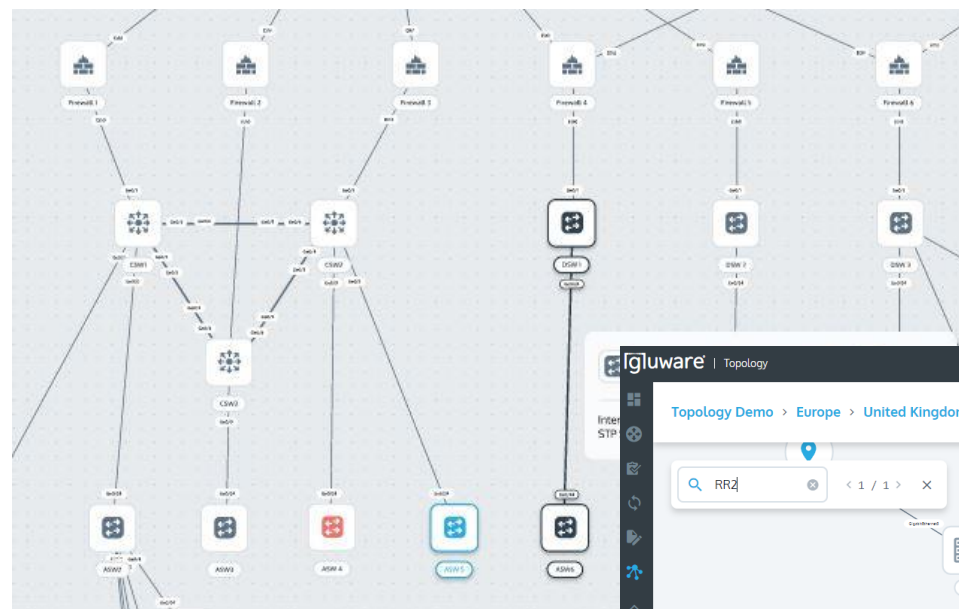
Firewall 1

Firewall 2

Firewall 3

Firewall 4

Firewall 5

Firewall 6

CSW1

CSW2

CSW3

DSW 1

DSW 2

DSW 3

ASW2

ASW3

ASW 4

ASW 5

ASW6

Inter
STP

gluware | Topology

Topology Demo › Europe › United Kingdom

RR2

‹ 1 / 1 ›

×